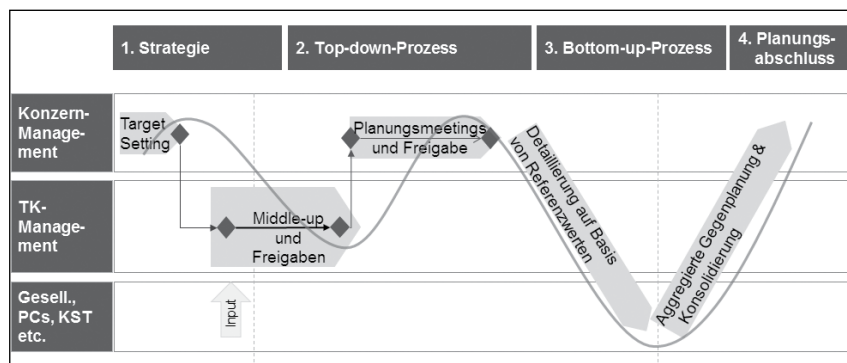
1. Strategie

2. Top-down-Prozess

3. Bottom-up-Prozess

4. Planungsabschluss

Konzern-Management

TK-Management

Gesell., PCs, KST etc.

Target Setting

Middle-up und Freigaben

Planungsmeetings und Freigabe

Detaillierung auf Basis von Referenzwerten

Aggregierte Gegenplanung & Konsolidierung

Input